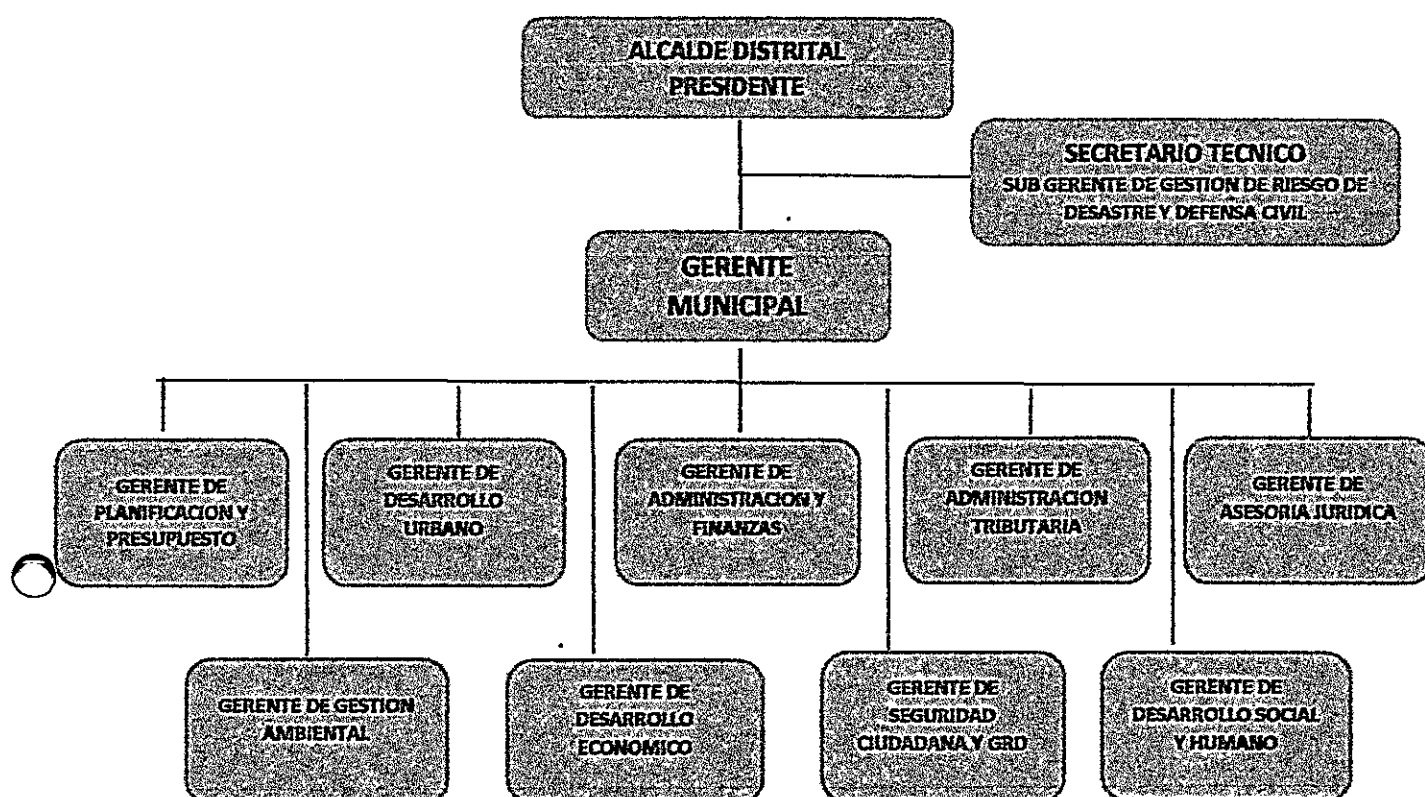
ALCALDE DISTRITAL
PRESIDENTE

SECRETARIO TECNICO
SUB GERENTE DE GESTION DE RIESGO DE DESASTRE Y DEFENSA CIVIL

GERENTE MUNICIPAL

GERENTE DE PLANIFICACION Y PRESUPUESTO

GERENTE DE DESARROLLO URBANO

GERENTE DE ADMINISTRACION Y FINANZAS

GERENTE DE ADMINISTRACION TRIBUTARIA

GERENTE DE ASESORIA JURIDICA

GERENTE DE GESTION AMBIENTAL

GERENTE DE DESARROLLO ECONOMICO

GERENTE DE SEGURIDAD CIUDADANA Y GRD

GERENTE DE DESARROLLO SOCIAL Y HUMANO